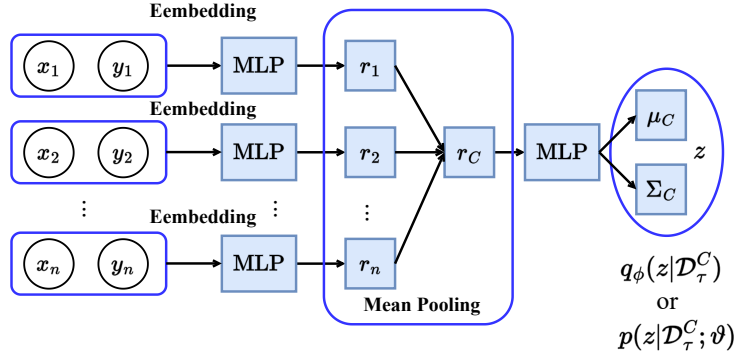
Eembedding

$x_1$ $y_1$ MLP $r_1$

Eembedding

$x_2$ $y_2$ MLP $r_2$ $r_C$ MLP $\mu_C$ $z$ $\Sigma_C$

⋮ Eembedding ⋮ ⋮

$x_n$ $y_n$ MLP $r_n$

Mean Pooling

$q_\phi(z|\mathcal{D}_\tau^C)$
or
$p(z|\mathcal{D}_\tau^C;\vartheta)$